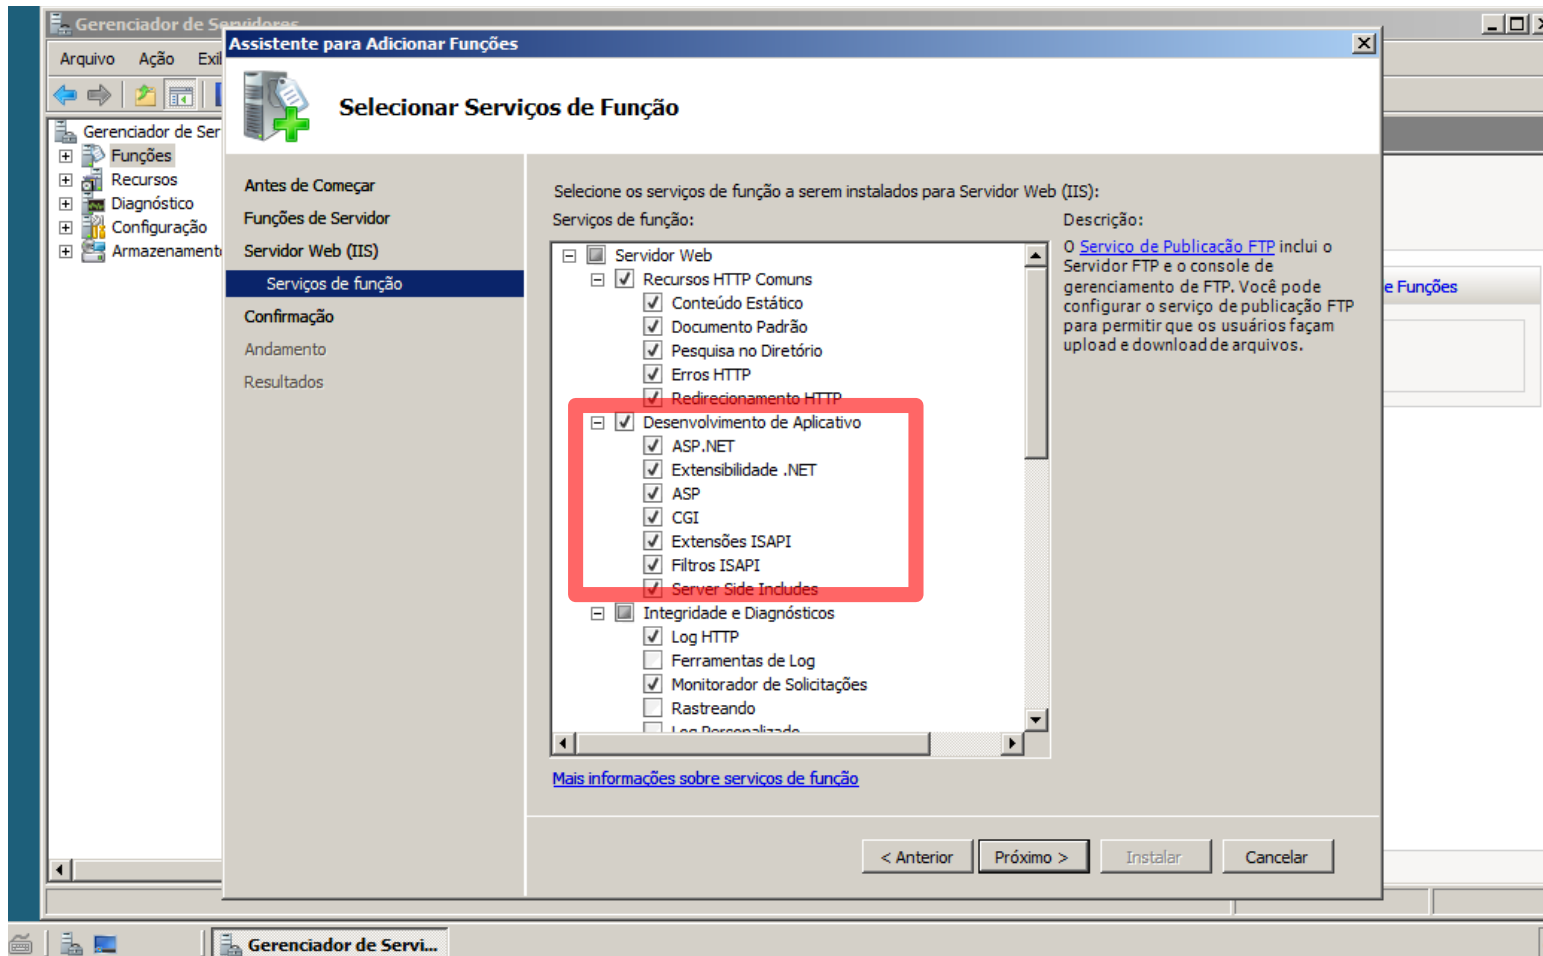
Gerenciador de Servidores

Arquivo Ação Exi

Gerenciador de Ser
Funções
Recursos
Diagnóstico
Configuração
Armazenament

Assistente para Adicionar Funções

Selecionar Serviços de Função

Antes de Começar
Funções de Servidor
Servidor Web (IIS)
Serviços de função
Confirmação
Andamento
Resultados

Selecione os serviços de função a serem instalados para Servidor Web (IIS):

Serviços de função:

Servidor Web
Recursos HTTP Comuns
Conteúdo Estático
Documento Padrão
Pesquisa no Diretório
Erros HTTP
Redirecionamento HTTP
Desenvolvimento de Aplicativo
ASP.NET
Extensibilidade .NET
ASP
CGI
Extensões ISAPI
Filtros ISAPI
Server Side Includes
Integridade e Diagnósticos
Log HTTP
Ferramentas de Log
Monitorador de Solicitações
Rastreando
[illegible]

Descrição:

O Serviço de Publicação FTP inclui o Servidor FTP e o console de gerenciamento de FTP. Você pode configurar o serviço de publicação FTP para permitir que os usuários façam upload e download de arquivos.

Mais informações sobre serviços de função

< Anterior
Próximo >
Instalar
Cancelar

e Funções

Gerenciador de Servi...